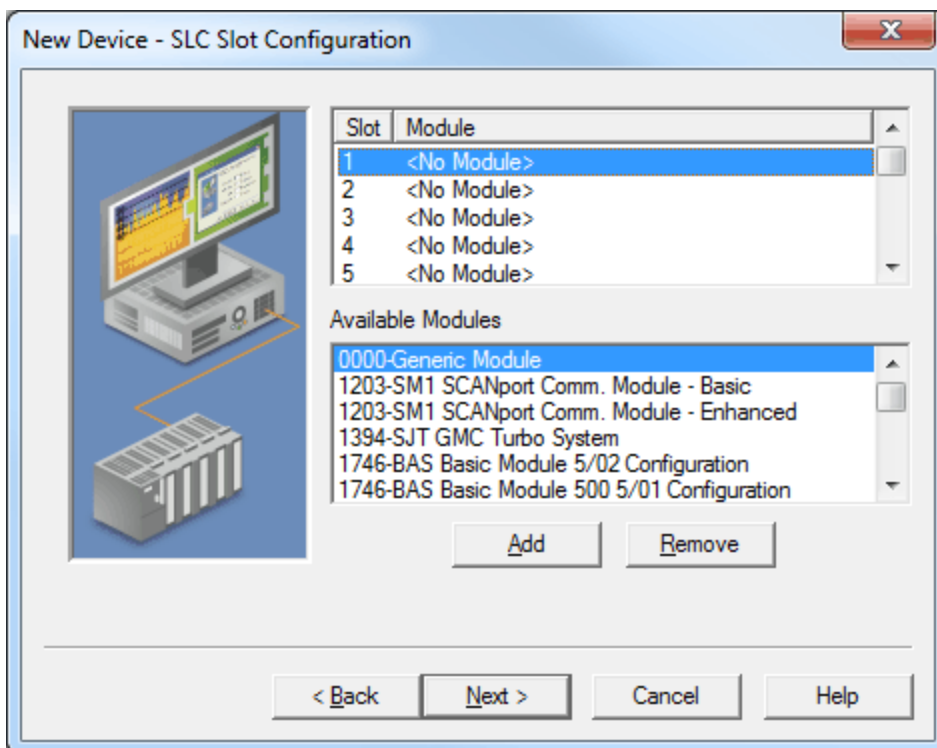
New Device - SLC Slot Configuration

| Slot | Module |
|---|---|
| 1 | <No Module> |
| 2 | <No Module> |
| 3 | <No Module> |
| 4 | <No Module> |
| 5 | <No Module> |

Available Modules

0000-Generic Module
1203-SM1 SCANport Comm. Module - Basic
1203-SM1 SCANport Comm. Module - Enhanced
1394-SJT GMC Turbo System
1746-BAS Basic Module 5/02 Configuration
1746-BAS Basic Module 500 5/01 Configuration

Add Remove

< Back Next > Cancel Help